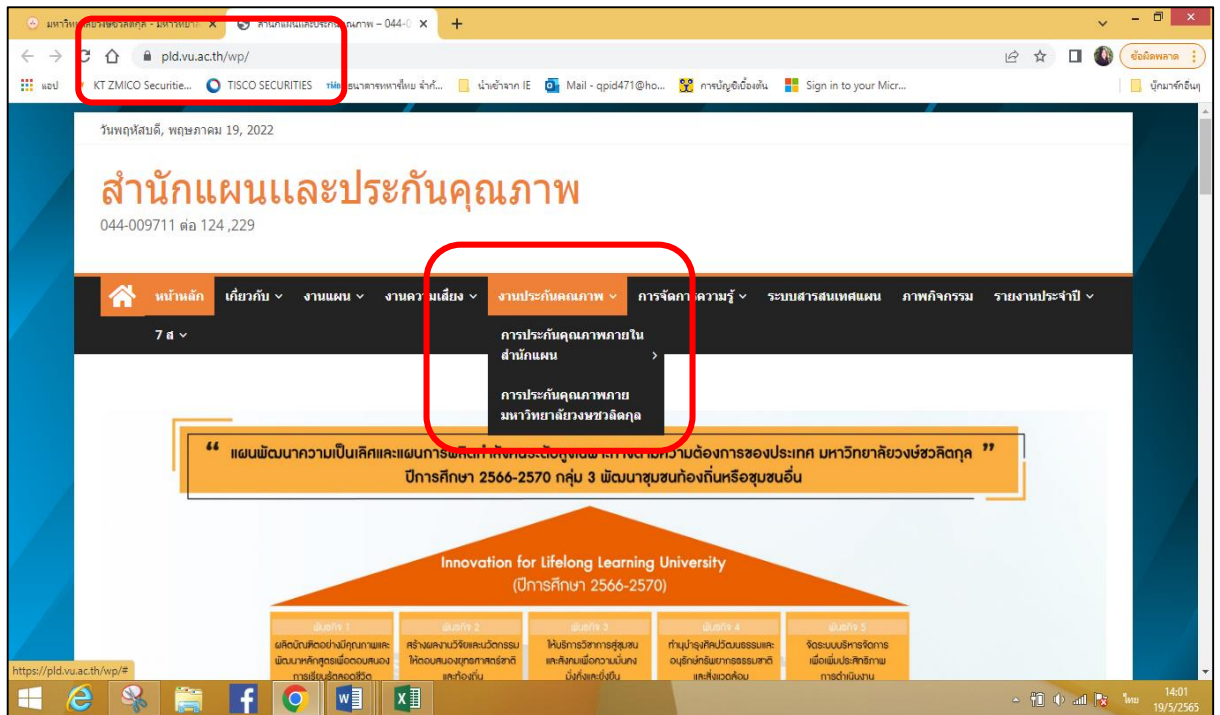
มหาวิทยาลัยวงษ์ชวลิตกุล - มหาวิทยาลัย ×
สำนักแผนและประกันคุณภาพ – 044-0 ×
+
pld.vu.ac.th/wp/
ข้อผิดพลาด
แอป KT ZMICO Securitie... TISCO SECURITIES ธนาคารทหารไทย จำกั... นำเข้าจาก IE Mail - qpid471@ho... การบัญชีเบื้องต้น Sign in to your Micr... บุ๊กมาร์กอื่นๆ

วันพฤหัสบดี, พฤษภาคม 19, 2022

สำนักแผนและประกันคุณภาพ
044-009711 ต่อ 124 ,229

หน้าหลัก เกี่ยวกับ งานแผน งานความเสี่ยง งานประกันคุณภาพ การจัดการความรู้ ระบบสารสนเทศแผน ภาพกิจกรรม รายงานประจำปี
7 ส

การประกันคุณภาพภายในสำนักแผน
การประกันคุณภาพภายมหาวิทยาลัยวงษ์ชวลิตกุล

“ แผนพัฒนาความเป็นเลิศและแผนการผลิตกำลังคนระดับสูงที่สอดคล้องตามความต้องการของประเทศ มหาวิทยาลัยวงษ์ชวลิตกุล ”
ปีการศึกษา 2566-2570 กลุ่ม 3 พัฒนาชุมชนท้องถิ่นหรือชุมชนอื่น

Innovation for Lifelong Learning University
(ปีการศึกษา 2566-2570)

พันธกิจ 1
ผลิตบัณฑิตอย่างมีคุณภาพและพัฒนาหลักสูตรเพื่อตอบสนองการเรียนรู้ตลอดชีวิต

พันธกิจ 2
สร้างผลงานวิจัยและนวัตกรรมให้ตอบสนองยุทธศาสตร์ชาติและท้องถิ่น

พันธกิจ 3
ให้บริการวิชาการสู่ชุมชนและสังคมเพื่อความมั่นคงมั่งคั่งและยั่งยืน

พันธกิจ 4
ทำนุบำรุงศิลปวัฒนธรรมและอนุรักษ์ทรัพยากรธรรมชาติและสิ่งแวดล้อม

พันธกิจ 5
จัดระบบบริหารจัดการเพื่อเพิ่มประสิทธิภาพการดำเนินงาน

https://pld.vu.ac.th/wp/#

ไทย 14:01 19/5/2565